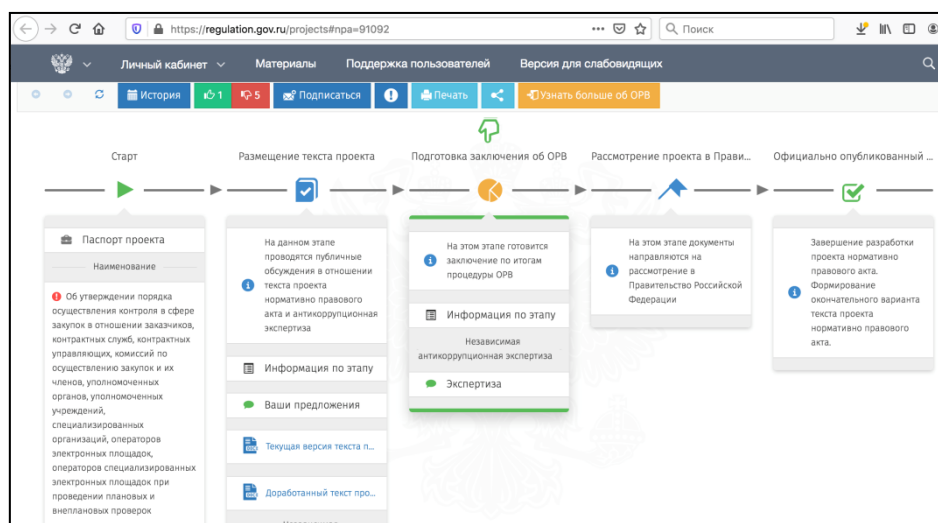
https://regulation.gov.ru/projects#npa=91092

Поиск

Личный кабинет Материалы Поддержка пользователей Версия для слабовидящих

История 1 5 Подписаться Печать Узнать больше об ОРВ

Старт

Размещение текста проекта

Подготовка заключения об ОРВ

Рассмотрение проекта в Прави...

Официально опубликованный ...

Паспорт проекта

Наименование

Об утверждении порядка осуществления контроля в сфере закупок в отношении заказчиков, контрактных служб, контрактных управляющих, комиссий по осуществлению закупок и их членов, уполномоченных органов, уполномоченных учреждений, специализированных организаций, операторов электронных площадок, операторов специализированных электронных площадок при проведении плановых и внеплановых проверок

На данном этапе проводятся публичные обсуждения в отношении текста проекта нормативно правового акта и антикоррупционная экспертиза

Информация по этапу

Ваши предложения

Текущая версия текста п...

Доработанный текст про...

На этом этапе готовится заключение по итогам процедуры ОРВ

Информация по этапу

Независимая антикоррупционная экспертиза

Экспертиза

На этом этапе документы направляются на рассмотрение в Правительство Российской Федерации

Завершение разработки проекта нормативно правового акта. Формирование окончательного варианта текста проекта нормативно правового акта.